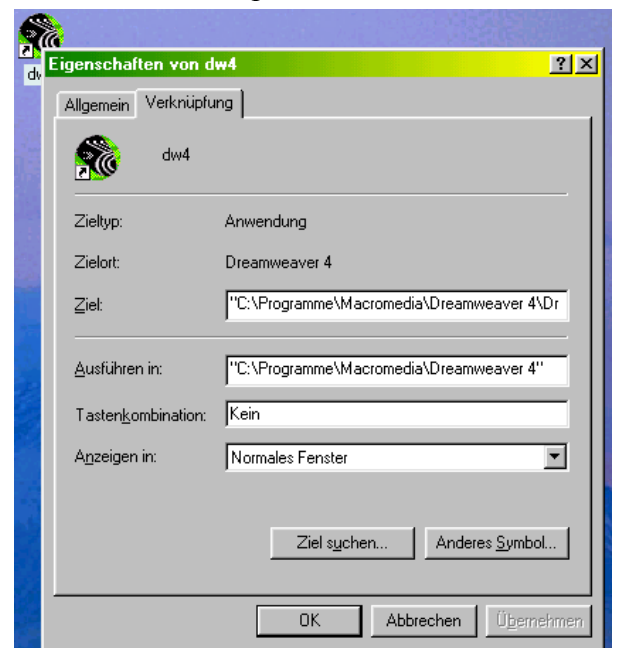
dv

Eigenschaften von dw4

?

Allgemein

Verknüpfung

dw4

Zieltyp: Anwendung

Zielort: Dreamweaver 4

Ziel: "C:\Programme\Macromedia\Dreamweaver 4\Dr

Ausführen in: "C:\Programme\Macromedia\Dreamweaver 4"

Tastenkombination: Kein

Anzeigen in: Normales Fenster

Ziel suchen...

Anderes Symbol...

OK

Abbrechen

Übernehmen